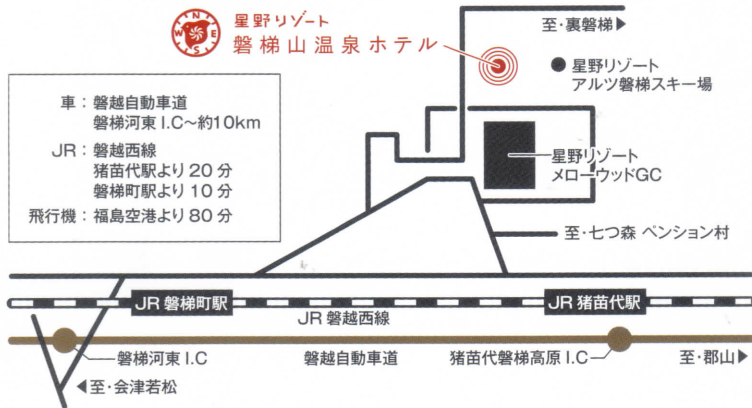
WINTER

星野リゾート
磐梯山温泉ホテル

至・裏磐梯▶

星野リゾート
アルツ磐梯スキー場

車：磐越自動車道
磐梯河東 I.C〜約10km
JR：磐越西線
猪苗代駅より 20 分
磐梯町駅より 10 分
飛行機：福島空港より 80 分

星野リゾート
メローウッドGC

至・七つ森 ペンション村

JR 磐梯町駅
JR 猪苗代駅
JR 磐越西線

磐梯河東 I.C
磐越自動車道
猪苗代磐梯高原 I.C
至・郡山▶
◀至・会津若松